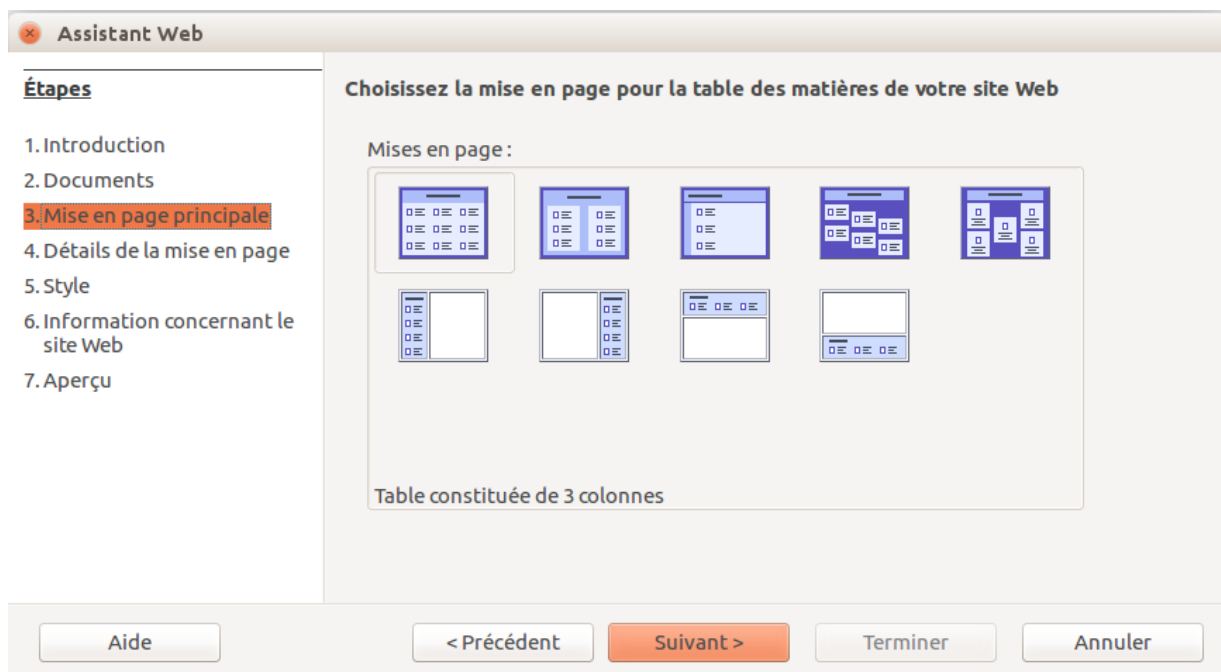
Assistant Web

Étapes

1. Introduction
2. Documents
3. Mise en page principale
4. Détails de la mise en page
5. Style
6. Information concernant le site Web
7. Aperçu

Choisissez la mise en page pour la table des matières de votre site Web

Mises en page :

Table constituée de 3 colonnes

Aide

< Précédent

Suivant >

Terminer

Annuler